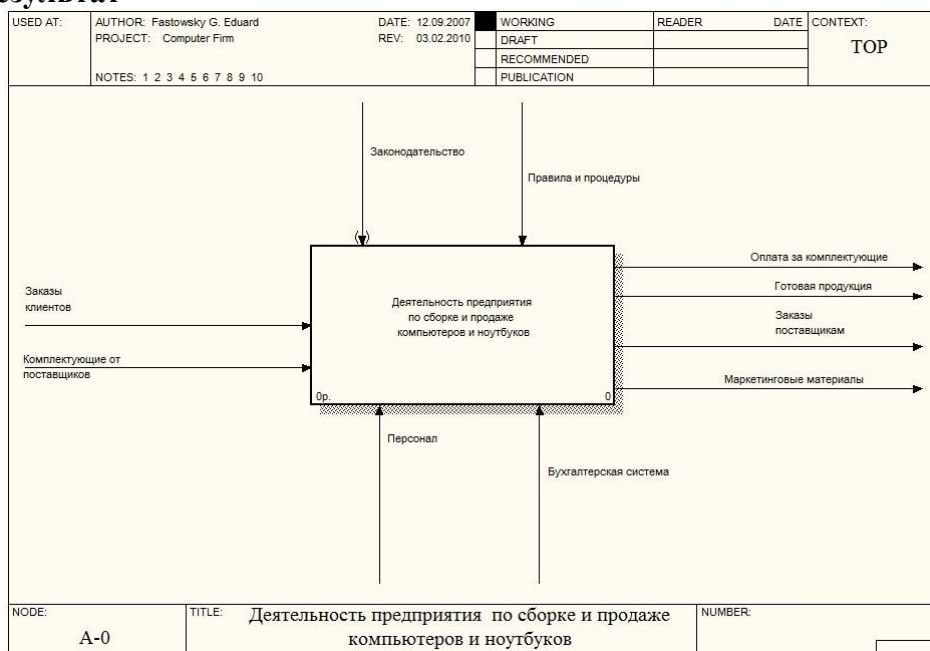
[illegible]

USED AT: AUTHOR: Fastowsky G. Eduard DATE: 12.09.2007 WORKING READER DATE CONTEXT:
PROJECT: Computer Firm REV: 03.02.2010 DRAFT
RECOMMENDED TOP
NOTES: 1 2 3 4 5 6 7 8 9 10 PUBLICATION

Законодательство

Правила и процедуры

Заказы клиентов

Комплектующие от поставщиков

Деятельность предприятия по сборке и продаже компьютеров и ноутбуков

0р.

0

Оплата за комплектующие

Готовая продукция

Заказы поставщикам

Маркетинговые материалы

Персонал

Бухгалтерская система

NODE: A-0 TITLE: Деятельность предприятия по сборке и продаже компьютеров и ноутбуков NUMBER: